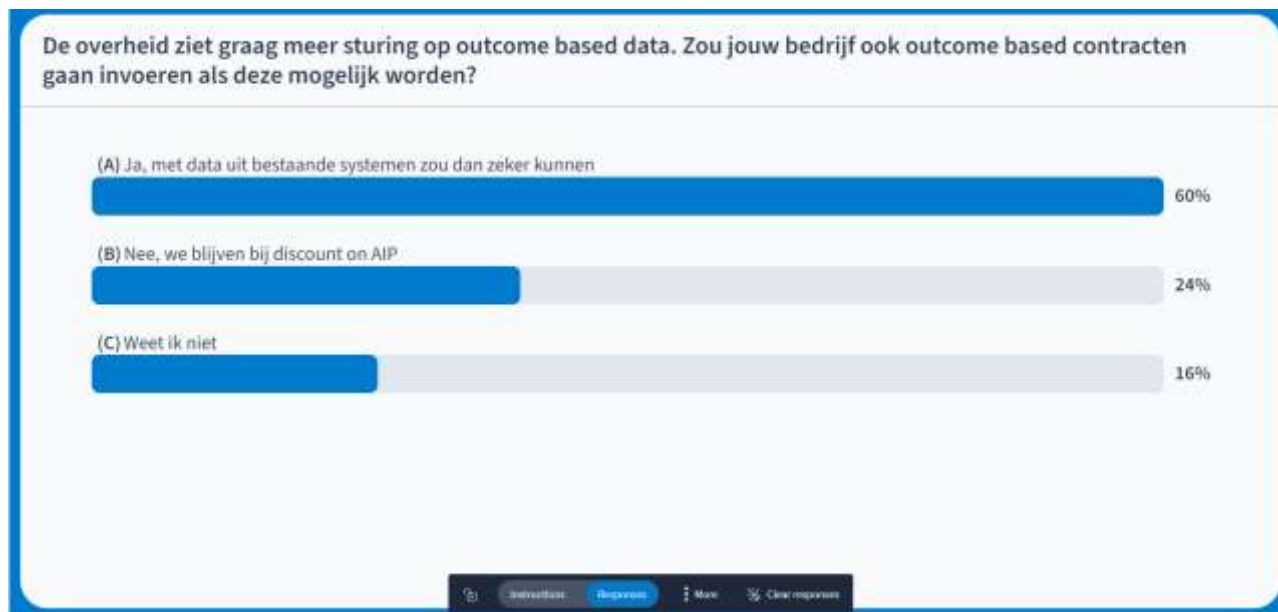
De overheid ziet graag meer sturing op outcome based data. Zou jouw bedrijf ook outcome based contracten gaan invoeren als deze mogelijk worden?

(A) Ja, met data uit bestaande systemen zou dan zeker kunnen

60%

(B) Nee, we blijven bij discount on AIP

24%

(C) Weet ik niet

16%

Instructions Responses More Clear responses